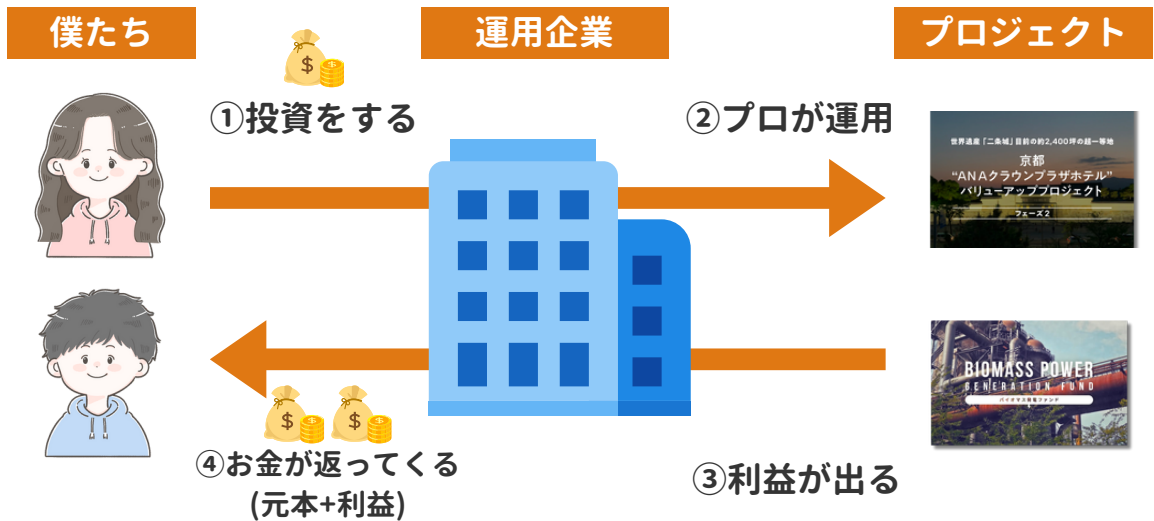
僕たち

運用企業

プロジェクト

①投資をする

②プロが運用

世界遺産「二条城」目前の約2,400坪の超一等地
京都
"ANAクラウンプラザホテル"
バリューアッププロジェクト
フェーズ2

BIOMASS POWER
GENERATION FUND
バイオマス発電ファンド

④お金が返ってくる
(元本+利益)

③利益が出る